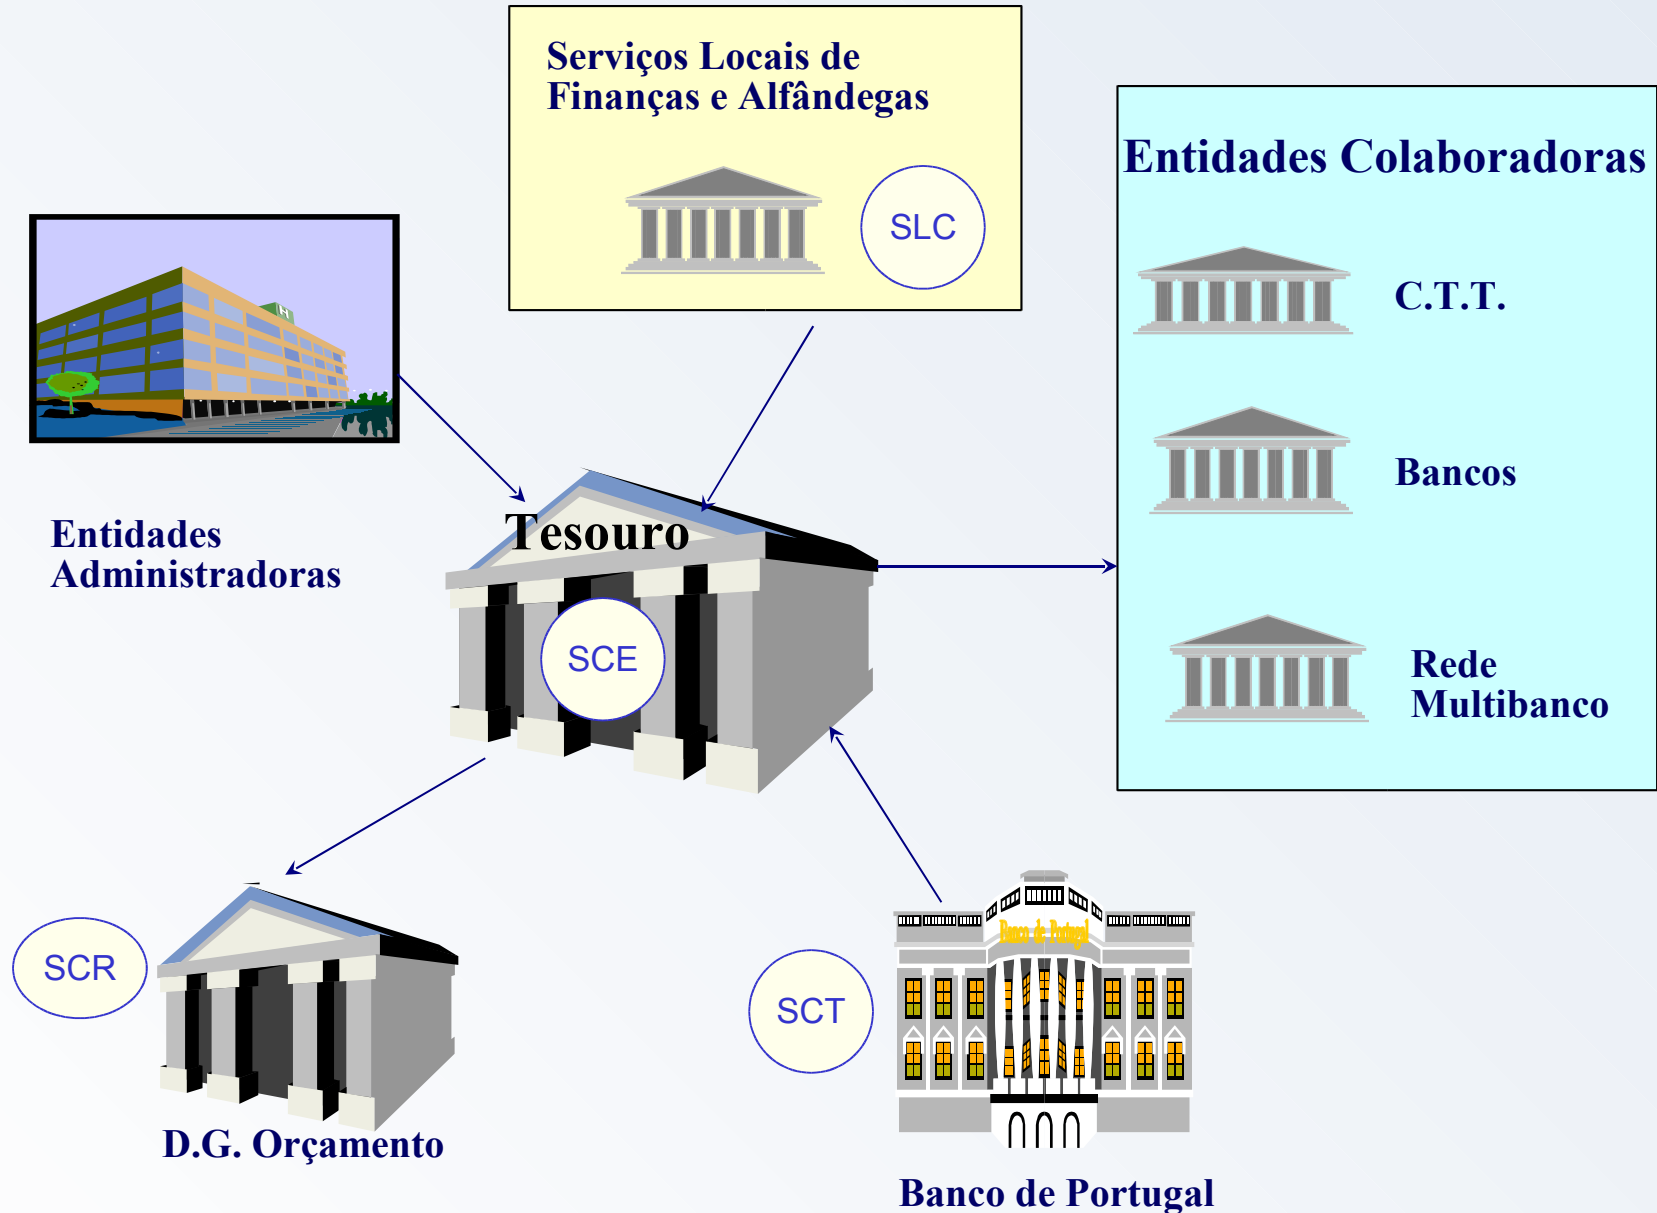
Serviços Locais de Finanças e Alfândegas

SLC

Entidades Colaboradoras

C.T.T.

Bancos

Rede Multibanco

Entidades Administradoras

Tesouro

SCE

SCR

D.G. Orçamento

SCT

Banco de Portugal

Banco de Portugal